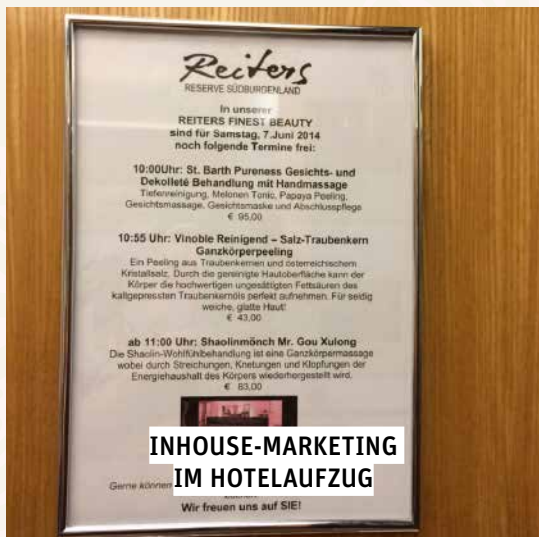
Reiters
RESERVE SÜDBURGENLAND

In unserer
REITERS FINEST BEAUTY
sind für Samstag, 7.Juni 2014
noch folgende Termine frei:

10:00Uhr: St. Barth Pureness Gesichts- und Dekolleté Behandlung mit Handmassage
Tiefenreinigung, Melonen Tonic, Papaya Peeling, Gesichtsmassage, Gesichtsmaske und Abschlusspflege
€ 95,00

10:55 Uhr: Vinoble Reinigend – Salz-Traubenkern Ganzkörperpeeling
Ein Peeling aus Traubenkernen und österreichischem Kristallsalz. Durch die gereinigte Hautoberfläche kann der Körper die hochwertigen ungesättigten Fettsäuren des kaltgepressten Traubenkernöls perfekt aufnehmen. Für seidig weiche, glatte Haut!
€ 43,00

ab 11:00 Uhr: Shaolinmönch Mr. Gou Xulong
Die Shaolin-Wohlfühlbehandlung ist eine Ganzkörpermassage wobei durch Streichungen, Knetungen und Klopfungen der Energiehaushalt des Körpers wiederhergestellt wird.
€ 83,00

INHOUSE-MARKETING
IM HOTELAUFZUG

Gerne können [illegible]
Wir freuen uns auf SIE!